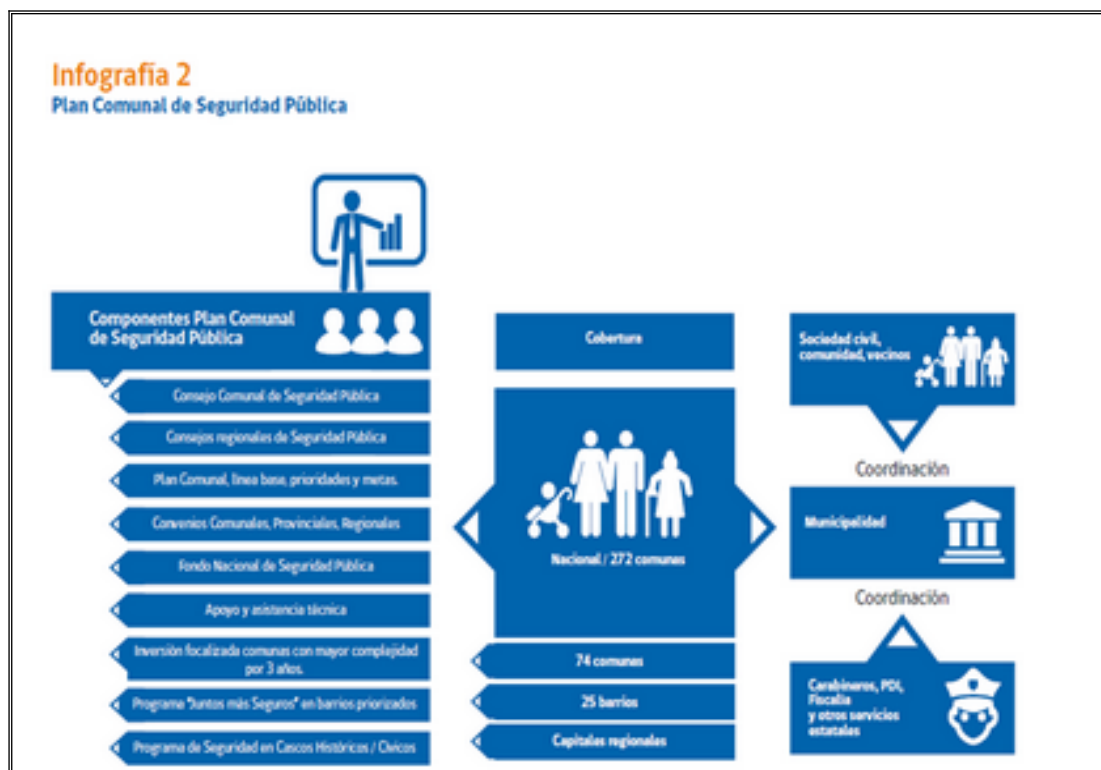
Infografía 2
Plan Comunal de Seguridad Pública

Componentes Plan Comunal de Seguridad Pública

Consejo Comunal de Seguridad Pública

Consejos regionales de Seguridad Pública

Plan Comunal, línea base, prioridades y metas.

Convenios Comunales, Provinciales, Regionales

Fondo Nacional de Seguridad Pública

Apoyo y asistencia técnica

Inversión focalizada comunas con mayor complejidad por 3 años.

Programa "Juntos más Seguros" en barrios priorizados

Programa de Seguridad en Cascos Históricos / Cívicos

Cobertura

Nacional / 272 comunas

74 comunas

25 barrios

Capitales regionales

Sociedad civil, comunidad, vecinos

Coordinación

Municipalidad

Coordinación

Carabineros, PDI, Fiscalía y otros servicios estatales